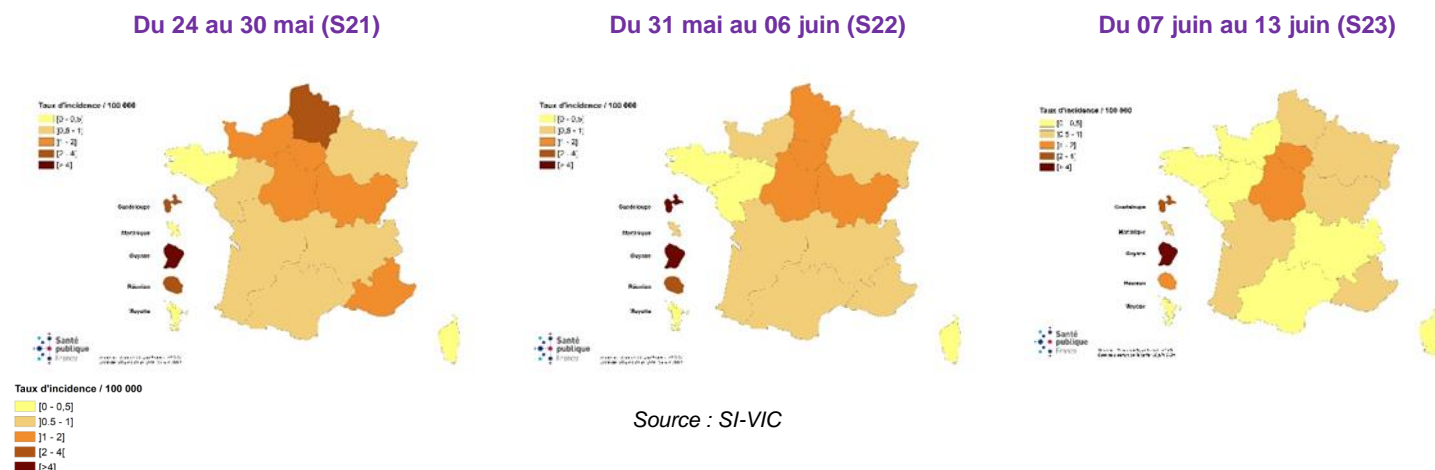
Du 24 au 30 mai (S21)

Taux d'incidence / 100 000
[0 - 0,5]
]0,5 - 1]
]1 - 2]
[2 - 4[
[> 4]

Guadeloupe
Martinique
Guyane
Réunion
Mayotte

Santé publique France

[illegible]

Du 31 mai au 06 juin (S22)

Taux d'incidence / 100 000
[0 - 0,5]
]0,5 - 1]
]1 - 2]
[2 - 4[
[> 4]

Guadeloupe
Martinique
Guyane
Réunion
Mayotte

Santé publique France

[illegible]

Du 07 juin au 13 juin (S23)

Taux d'incidence / 100 000
[0 - 0,5]
]0,5 - 1]
]1 - 2]
[2 - 4[
[> 4]

Guadeloupe
Martinique
Guyane
Réunion
Mayotte

Santé publique France

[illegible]

Taux d'incidence / 100 000
[0 - 0,5]
]0.5 - 1]
]1 - 2]
[2 - 4[
[>4]

Source : SI-VIC